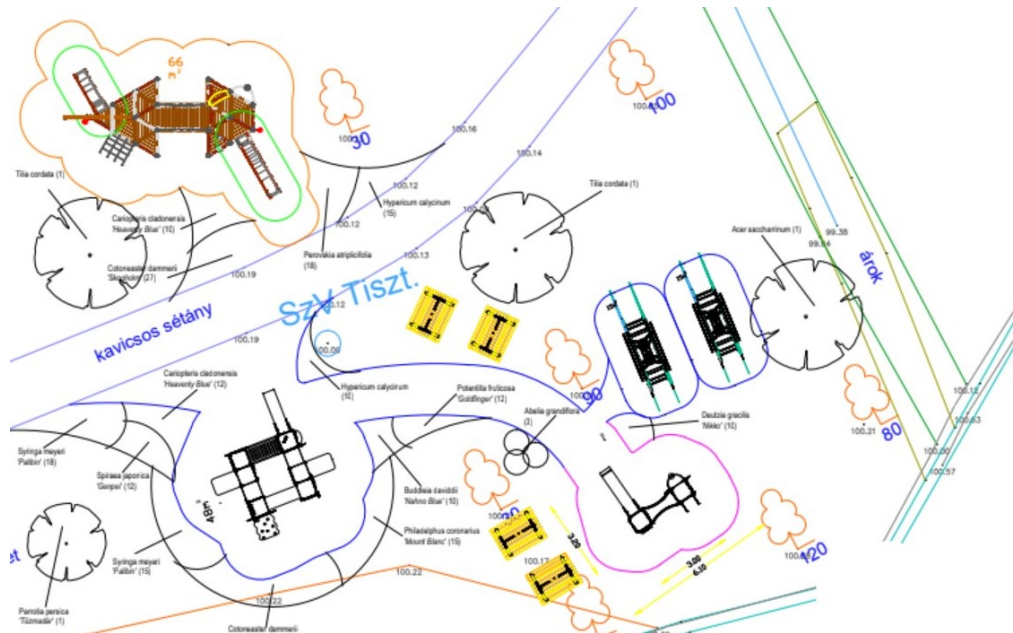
66 m²

100
100
30
100.16
100.14
Tilia cordata (1)
Tilia cordata (1)
Caripteris cladonensis 'Heavenly Blue' (10)
Cotoneaster dammeri 'Skogholm' (27)
100.12
100.12
Hypericum calycinum (15)
Perovskia atriplicifolia (18)
100.13
100.19
99.38
99.34
Acer saccharinum (1)
árok
Szv Tiszt.
kavicsos sétány
100.12
100.09
100.19
Hypericum calycinum (10)
Cariopteris cladonensis 'Heavenly Blue' (12)
Potentilla fruticosa 'Goldfinger' (12)
Abelia grandiflora (3)
Deutzia gracilis 'Nikko' (10)
100.12
100.13
100.21
80
100.00
100.57
Syringa meyeri 'Palibin' (18)
Spiraea japonica 'Genpei' (12)
48m²
Buddleia davidii 'Nahno Blue' (10)
Philadelphus coronarius 'Mount Blanc' (15)
Syringa meyeri 'Palibin' (15)
30
3.20
3.00
6.10
100
120
100.17
100.22
100.22
Parrotia persica 'Tűzmadár' (1)
Cotoneaster dammeri
et